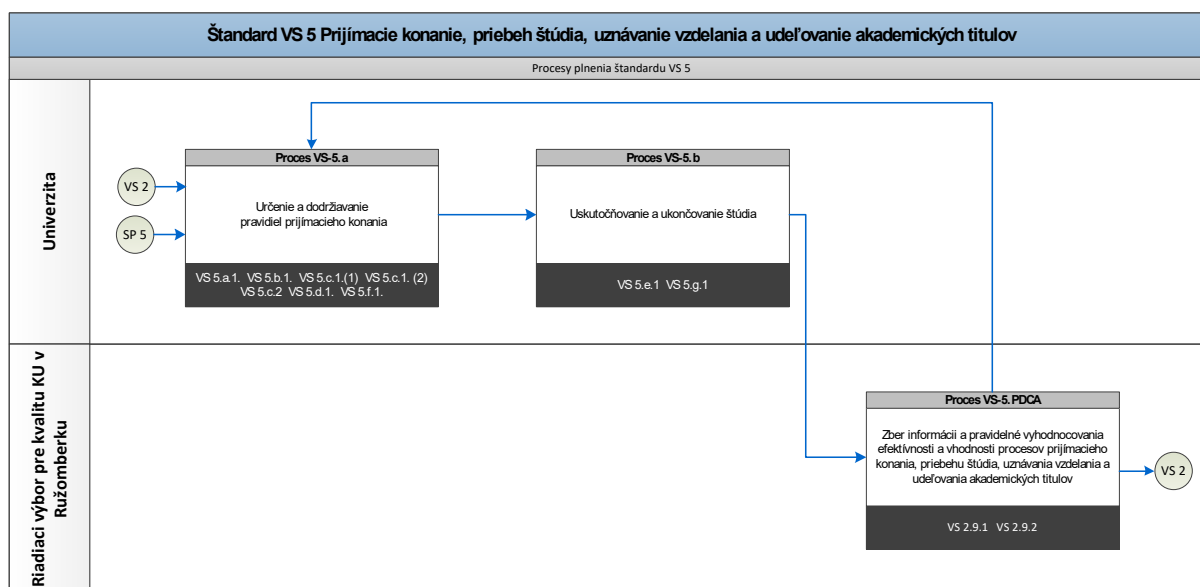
Štandard VS 5 Prijímacie konanie, priebeh štúdia, uznávanie vzdelania a udeľovanie akademických titulov

Procesy plnenia štandardu VS 5

Univerzita

VS 2

SP 5

Proces VS-5.a

Určenie a dodržiavanie pravidiel prijímacieho konania

VS 5.a.1. VS 5.b.1. VS 5.c.1.(1) VS 5.c.1. (2) VS 5.c.2 VS 5.d.1. VS 5.f.1.

Proces VS-5.b

Uskutočňovanie a ukončovanie štúdia

VS 5.e.1 VS 5.g.1

Riadiaci výbor pre kvalitu KU v Ružomberku

Proces VS-5.PDCA

Zber informácii a pravidelné vyhodnocovania efektívnosti a vhodnosti procesov prijímacieho konania, priebehu štúdia, uznávania vzdelania a udeľovania akademických titulov

VS 2.9.1 VS 2.9.2

VS 2